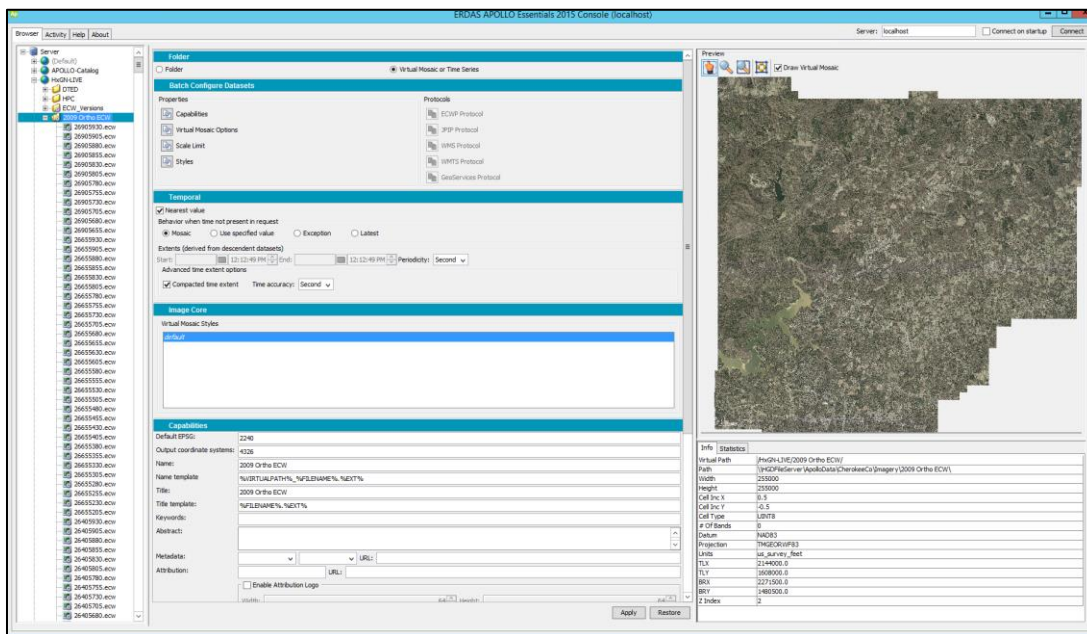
ERDAS APOLLO Essentials 2015 Console (localhost)

Browser Activity Help About

Server: localhost
Connect on startup
Connect

Server
(Default)
APOLLO-Catalog
HxGN-LIVE
DTED
HPC
ECW_Versions
2009 Ortho ECW
26905930.ecw
26905905.ecw
26905880.ecw
26905855.ecw
26905830.ecw
26905805.ecw
26905780.ecw
26905755.ecw
26905730.ecw
26905705.ecw
26905680.ecw
26905655.ecw
26655930.ecw
26655905.ecw
26655880.ecw
26655855.ecw
26655830.ecw
26655805.ecw
26655780.ecw
26655755.ecw
26655730.ecw
26655705.ecw
26655680.ecw
26655655.ecw
26655630.ecw
26655605.ecw
26655580.ecw
26655555.ecw
26655530.ecw
26655505.ecw
26655480.ecw
26655455.ecw
26655430.ecw
26655405.ecw
26655380.ecw
26655355.ecw
26655330.ecw
26655305.ecw
26655280.ecw
26655255.ecw
26655205.ecw
26405930.ecw
26405905.ecw
26405880.ecw
26405855.ecw
26405830.ecw
26405805.ecw
26405780.ecw
26405755.ecw
26405730.ecw
26405705.ecw
26405680.ecw

Folder
Folder
Virtual Mosaic or Time Series

Batch Configure Datasets
Properties
Capabilities
Virtual Mosaic Options
Scale Limit
Styles
Protocols
ECWP Protocol
JPIP Protocol
WMS Protocol
WMTS Protocol
GeoServices Protocol

Temporal
Nearest value
Behavior when time not present in request
Mosaic
Use specified value
Exception
Latest
Extents (derived from descendent datasets)
Start: 12:12:49 PM End: 12:12:49 PM Periodicity: Second
Advanced time extent options
Compacted time extent
Time accuracy: Second

Image Core
Virtual Mosaic Styles
default

Capabilities
Default EPSG: 2240
Output coordinate systems: 4326
Name: 2009 Ortho ECW
Name template %VIRTUALPATH%_%FILENAME%.%EXT%
Title: 2009 Ortho ECW
Title template: %FILENAME%.%EXT%
Keywords:
Abstract:
Metadata: URL:
Attribution: URL:
Enable Attribution Logo
Width: Height:

Apply
Restore

Preview
Draw Virtual Mosaic

Info Statistics
| | |
|---|---|
| Virtual Path | /HxGN-LIVE/2009 Ortho ECW/ |
| Path | \\HGDFileServer\ApolloData\CherokeeCo\Imagery\2009 Ortho ECW\ |
| Width | 255000 |
| Height | 255000 |
| Cell Inc X | 0.5 |
| Cell Inc Y | -0.5 |
| Cell Type | UINT8 |
| # Of Bands | 0 |
| Datum | NAD83 |
| Projection | TMGEORWF83 |
| Units | us_survey_feet |
| TLX | 2144000.0 |
| TLY | 1608000.0 |
| BRX | 2271500.0 |
| BRY | 1480500.0 |
| Z Index | 2 |